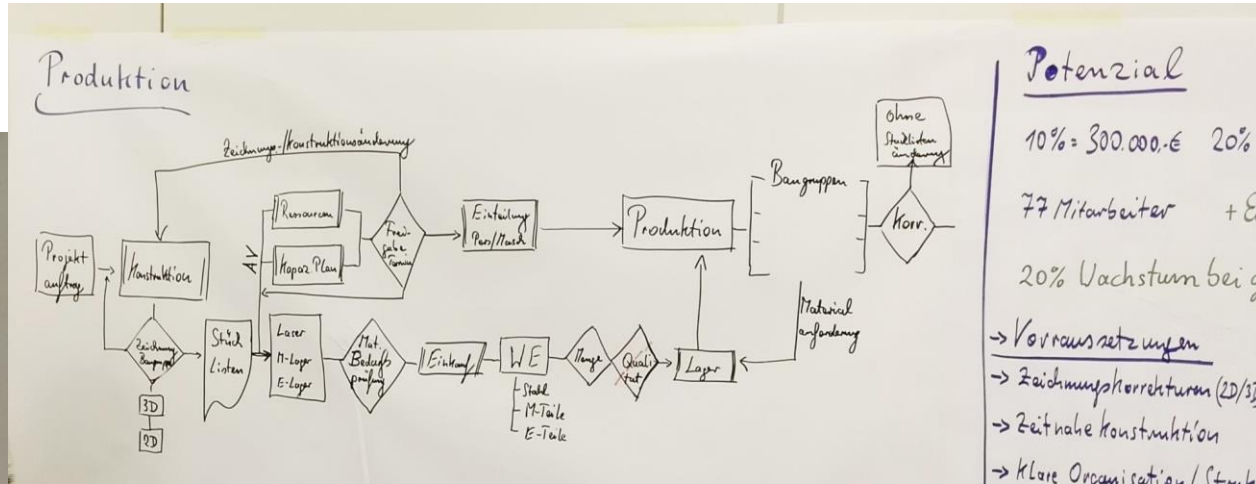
Produktion

Zeichnungs-/Konstruktionsänderung

ohne Stücklisten änderung

Projekt auftrag

Konstruktion

Zeichnung Baugruppe

3D

2D

Stück Listen

AV

Ressourcen

Kapaz Plan

Frei-gabe Termin

Einteilung Pers/Masch

Produktion

Baugruppen

Korr.

Laser
M-Lager
E-Lager

Mat. Bedarfs prüfung

Einkauf

WE

Stahl
M-Teile
E-Teile

Menge

Quali tät

Lager

Material anforderung

Potenzial

10% = 300.000,-€ 20%

77 Mitarbeiter + E

20% Wachstum bei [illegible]

-> Vorraussetzungen

-> Zeichnungskorrekturen (2D/3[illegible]

-> Zeitnahe Konstruktion

-> Klare Organisation / St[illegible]